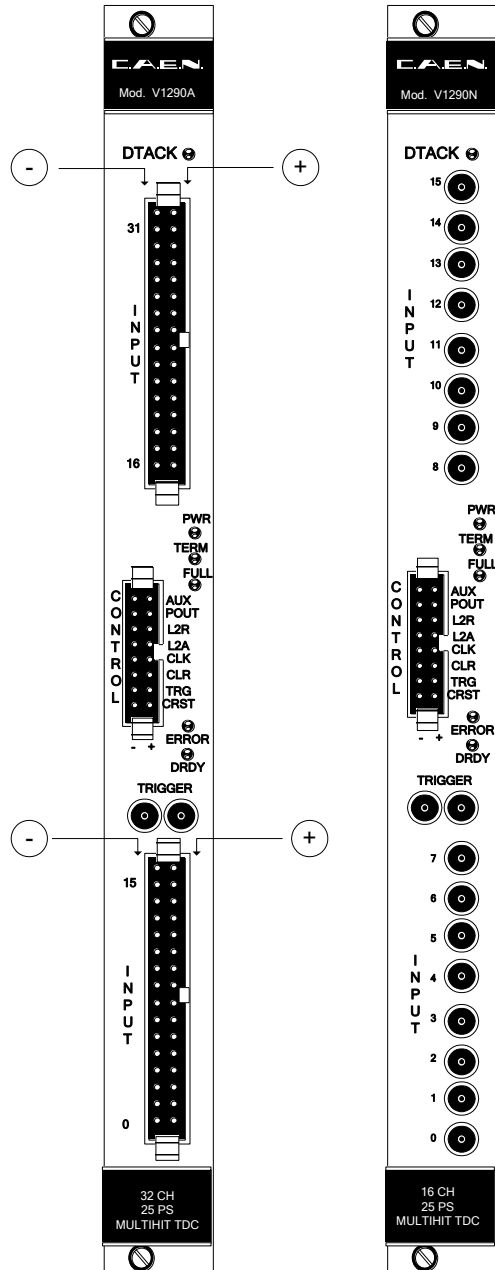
C.A.E.N.
Mod. V1290A

DTACK

-

+

31

INPUT

16

PWR
TERM
FULL

CONTROL

AUX
POUT
L2R
L2A
CLK
CLR
TRG
CRST

- +

ERROR
DRDY

TRIGGER

-

+

15

INPUT

0

32 CH
25 PS
MULTIHIT TDC

C.A.E.N.
Mod. V1290N

DTACK

15
14
13
12
11
10
9
8

INPUT

PWR
TERM
FULL

CONTROL

AUX
POUT
L2R
L2A
CLK
CLR
TRG
CRST

- +

ERROR
DRDY

TRIGGER

7
6
5
4
3
2
1
0

INPUT

16 CH
25 PS
MULTIHIT TDC